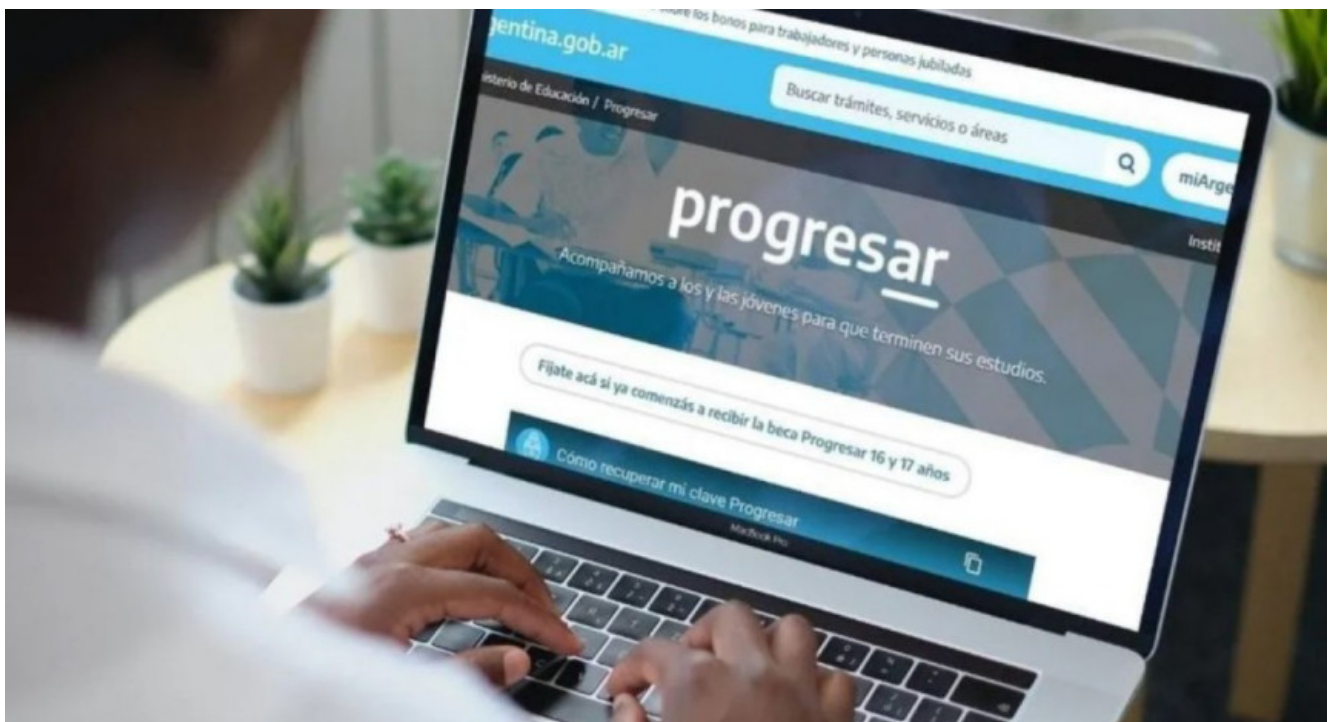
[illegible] los bonos para trabajadores y personas jubiladas

gentina.gob.ar

Buscar trámites, servicios o áreas

miArge

isterio de Educación / Progresar

Instit

progresar

Acompañamos a los y las jóvenes para que terminen sus estudios.

Fijate acá si ya comenzás a recibir la beca Progresar 16 y 17 años

Cómo recuperar mi clave Progresar

MacBook Pro